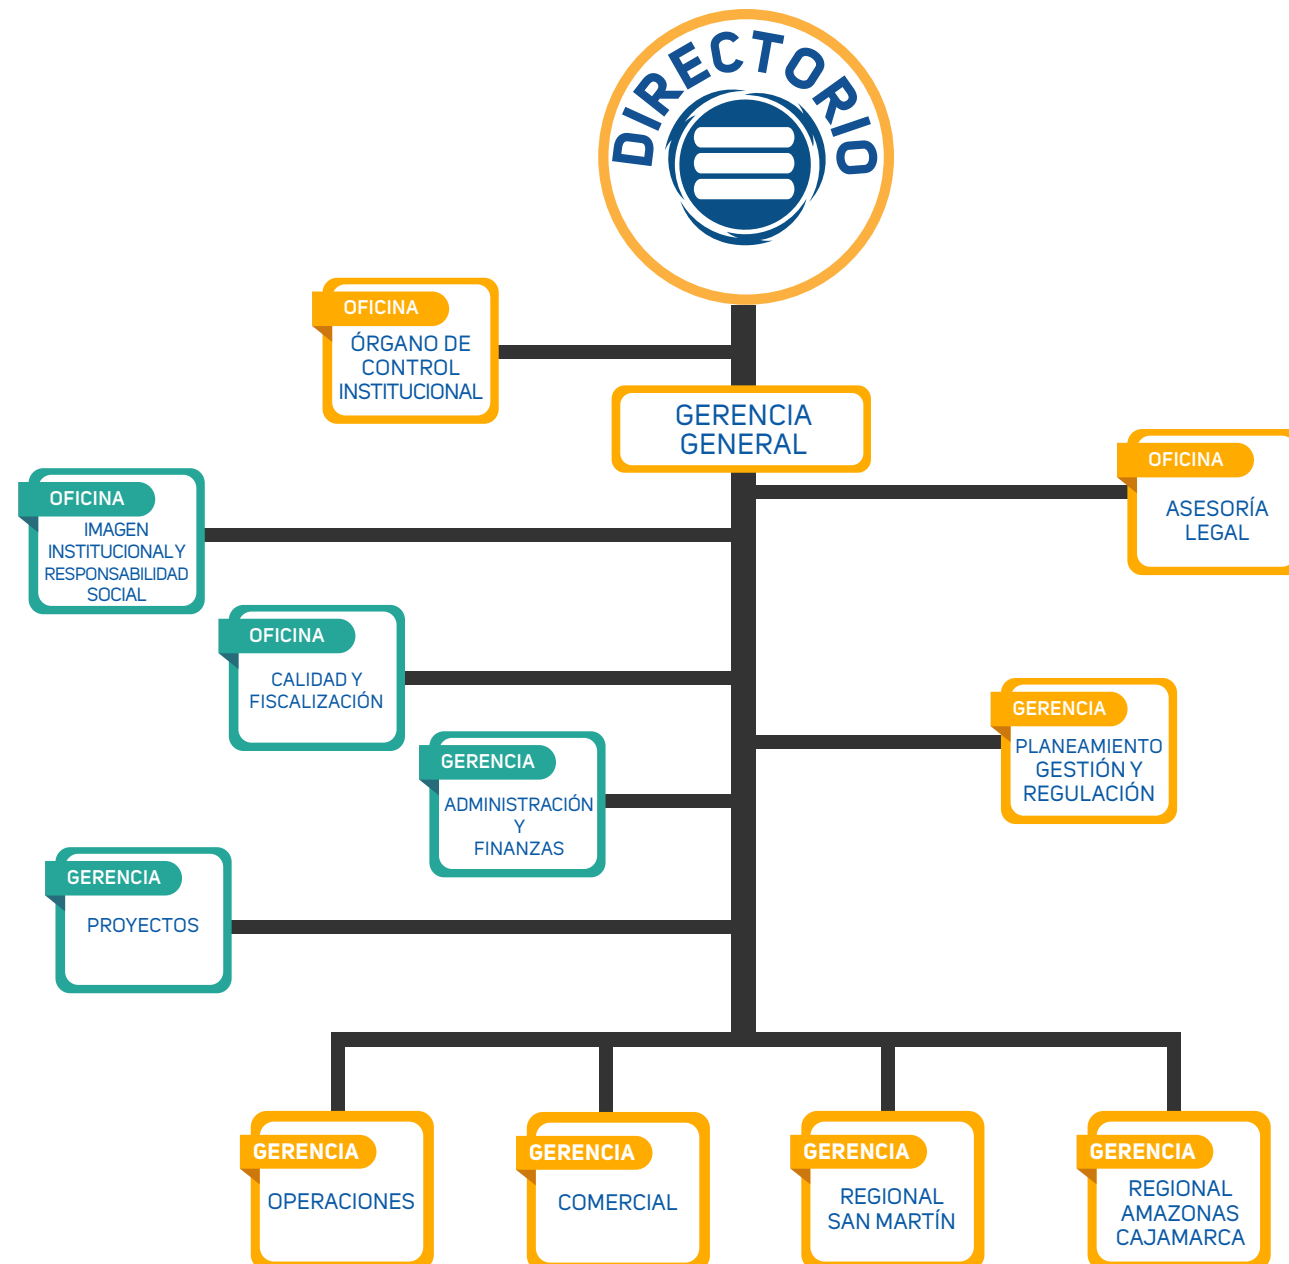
DIRECTORIO

OFICINA
ÓRGANO DE CONTROL INSTITUCIONAL

GERENCIA GENERAL

OFICINA
ASESORÍA LEGAL

OFICINA
IMAGEN INSTITUCIONAL Y RESPONSABILIDAD SOCIAL

OFICINA
CALIDAD Y FISCALIZACIÓN

GERENCIA
PLANEAMIENTO GESTIÓN Y REGULACIÓN

GERENCIA
ADMINISTRACIÓN Y FINANZAS

GERENCIA
PROYECTOS

GERENCIA
OPERACIONES

GERENCIA
COMERCIAL

GERENCIA
REGIONAL SAN MARTÍN

GERENCIA
REGIONAL AMAZONAS CAJAMARCA